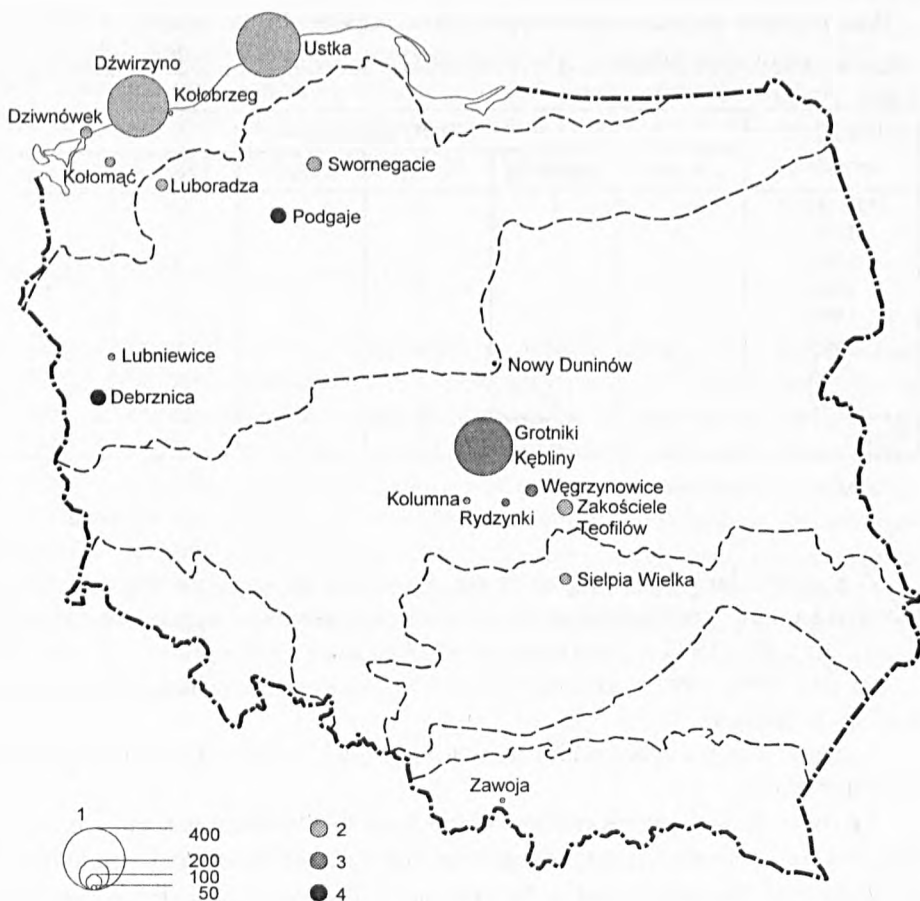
Ustka
Dźwirzyno
Kołobrzeg
Dziwnówek
Kołomąć
Luboradza
Swornegacie
Podgaje
Lubniewice
Debrznica
Nowy Duninów
Grotniki
Kębliny
Węgrzynowice
Kolumna
Rydzynki
Zakościele
Teofilów
Sielpia Wielka
Zawoja
1
400
200
100
50
2
3
4